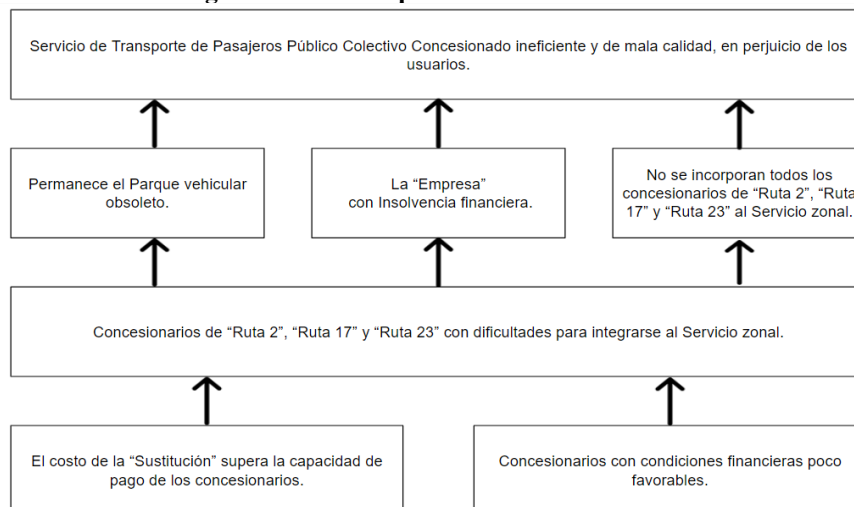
Servicio de Transporte de Pasajeros Público Colectivo Concesionado ineficiente y de mala calidad, en perjuicio de los usuarios.

Permanece el Parque vehicular obsoleto.

La “Empresa” con Insolvencia financiera.

No se incorporan todos los concesionarios de “Ruta 2”, “Ruta 17” y “Ruta 23” al Servicio zonal.

Concesionarios de “Ruta 2”, “Ruta 17” y “Ruta 23” con dificultades para integrarse al Servicio zonal.

El costo de la “Sustitución” supera la capacidad de pago de los concesionarios.

Concesionarios con condiciones financieras poco favorables.